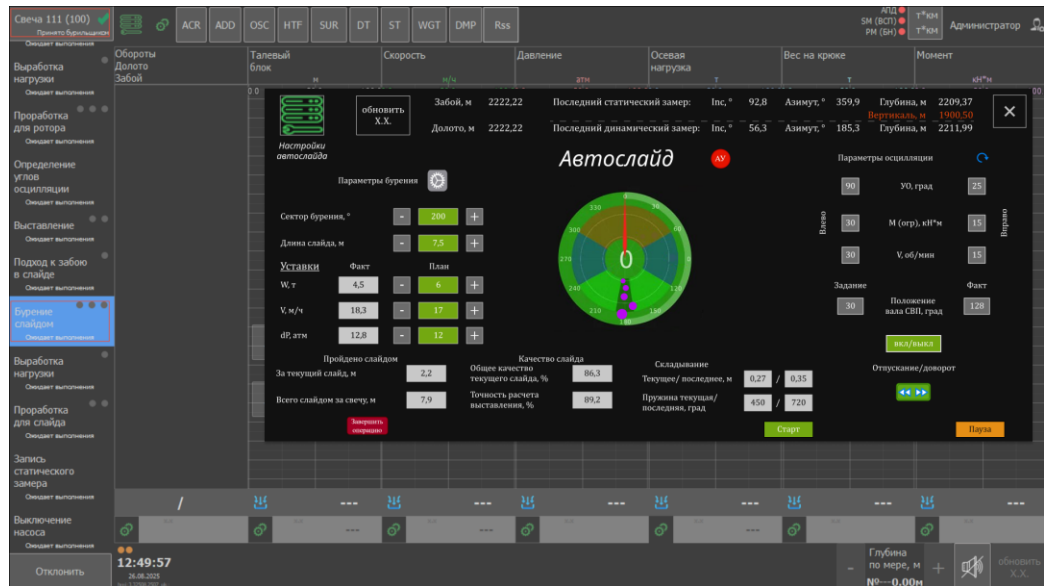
Свеча 111 (100)
Принято бурильщиком
ACR ADD OSC HTF SUR DT ST WGT DMP Rss
АПД
SM (ВСП)
РМ (БН)
т*км
т*км
Администратор

Ожидает выполнения
Выработка нагрузки
Ожидает выполнения
Проработка для ротора
Ожидает выполнения
Определение углов осцилляции
Ожидает выполнения
Выставление
Ожидает выполнения
Подход к забою в слайде
Ожидает выполнения
Бурение слайдом
Ожидает выполнения
Выработка нагрузки
Ожидает выполнения
Проработка для слайда
Ожидает выполнения
Запись статического замера
Ожидает выполнения
Выключение насоса
Ожидает выполнения

Обороты Долото Забой
Талевый блок
м
Скорость
м/ч
Давление
атм
Осевая нагрузка
т
Вес на крюке
т
Момент
кН*м

Настройки автослайда
обновить Х.Х.
Забой, м 2222,22
Долото, м 2222,22
Последний статический замер: Inc, ° 92,8 Азимут, ° 359,9 Глубина, м 2209,37
Вертикаль, м 1900,50
Последний динамический замер: Inc, ° 56,3 Азимут, ° 185,3 Глубина, м 2211,99

Автослайд
АУ
Параметры бурения
Сектор бурения, ° 200
Длина слайда, м 7,5
Уставки Факт План
W, т 4,5 6
V, м/ч 18,3 17
dP, атм 12,8 12

330 30 300 270 240 210 180 150 120 0

Параметры осцилляции
90 УО, град 25
Влево 30 М (огр), кН*м 15 Вправо
30 V, об/мин 15
Задание Факт
30 Положение вала СВП, град 128
вкл/выкл
Отпускание/доворот

Пройдено слайдом
За текущий слайд, м 2,2
Всего слайдом за свечу, м 7,9
Завершить операцию
Качество слайда
Общее качество текущего слайда, % 86,3
Точность расчета выставления, % 89,2
Складывание
Текущее/ последнее, м 0,27 / 0,35
Пружина текущая/ последняя, град 450 / 720
Старт
Пауза

/ --- --- --- --- --- ---

12:49:57
26.08.2025
Отклонить
Глубина по мере, м
№—0.00м
обновить Х.Х.